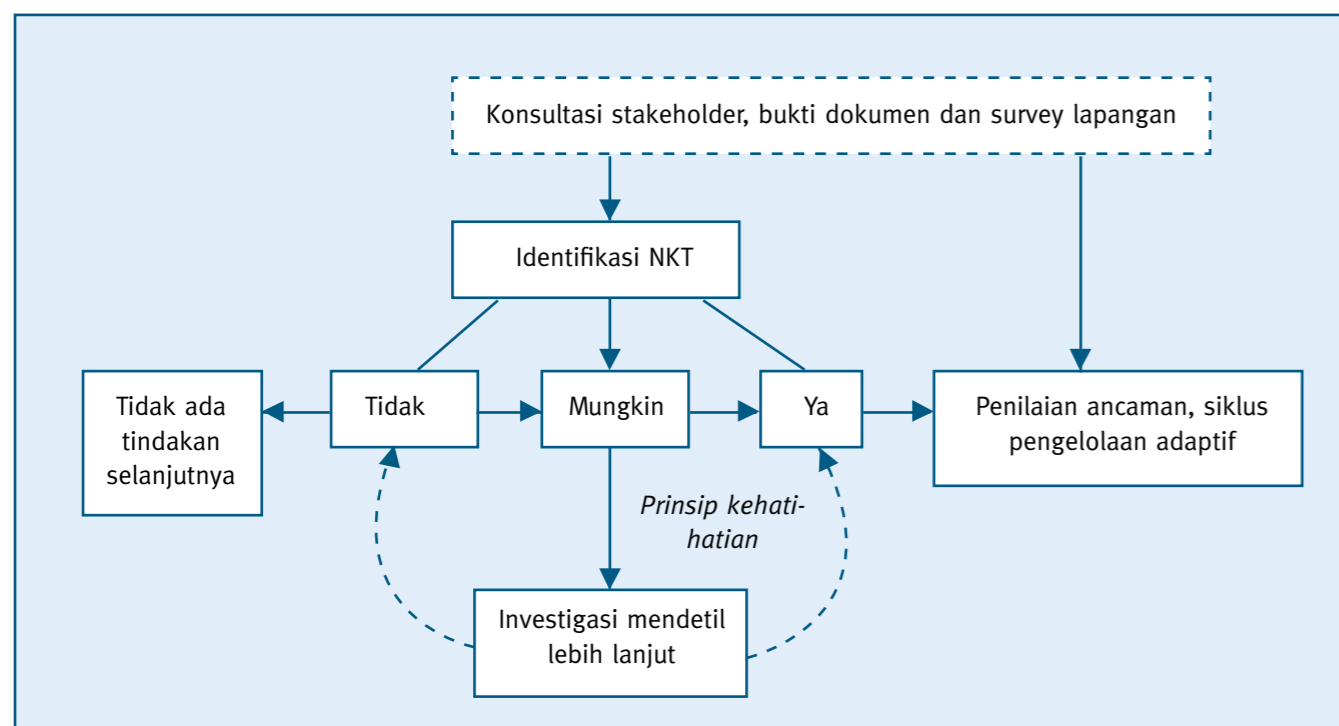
Konsultasi stakeholder, bukti dokumen dan survey lapangan

Identifikasi NKT

Tidak ada tindakan selanjutnya

Tidak

Mungkin

Ya

Penilaian ancaman, siklus pengelolaan adaptif

Prinsip kehatihatian

Investigasi mendetil lebih lanjut